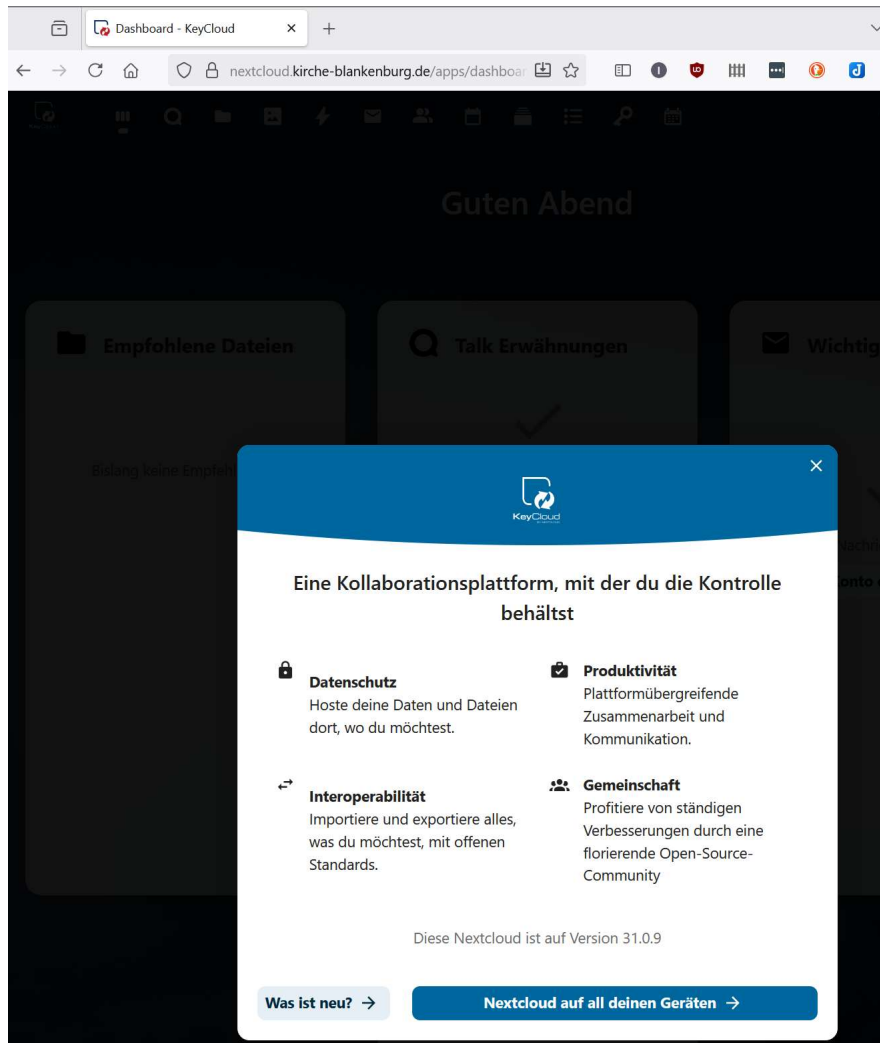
Dashboard - KeyCloud

nextcloud.kirche-blankenburg.de/apps/dashboar

Guten Abend

Empfohlene Dateien

Talk Erwähnungen

Wichtig

Bislang keine Empfeh

Nachri

onto

KeyCloud

Eine Kollaborationsplattform, mit der du die Kontrolle behältst

Datenschutz
Hoste deine Daten und Dateien dort, wo du möchtest.

Produktivität
Plattformübergreifende Zusammenarbeit und Kommunikation.

Interoperabilität
Importiere und exportiere alles, was du möchtest, mit offenen Standards.

Gemeinschaft
Profitiere von ständigen Verbesserungen durch eine florierende Open-Source-Community

Diese Nextcloud ist auf Version 31.0.9

Was ist neu? →

Nextcloud auf all deinen Geräten →